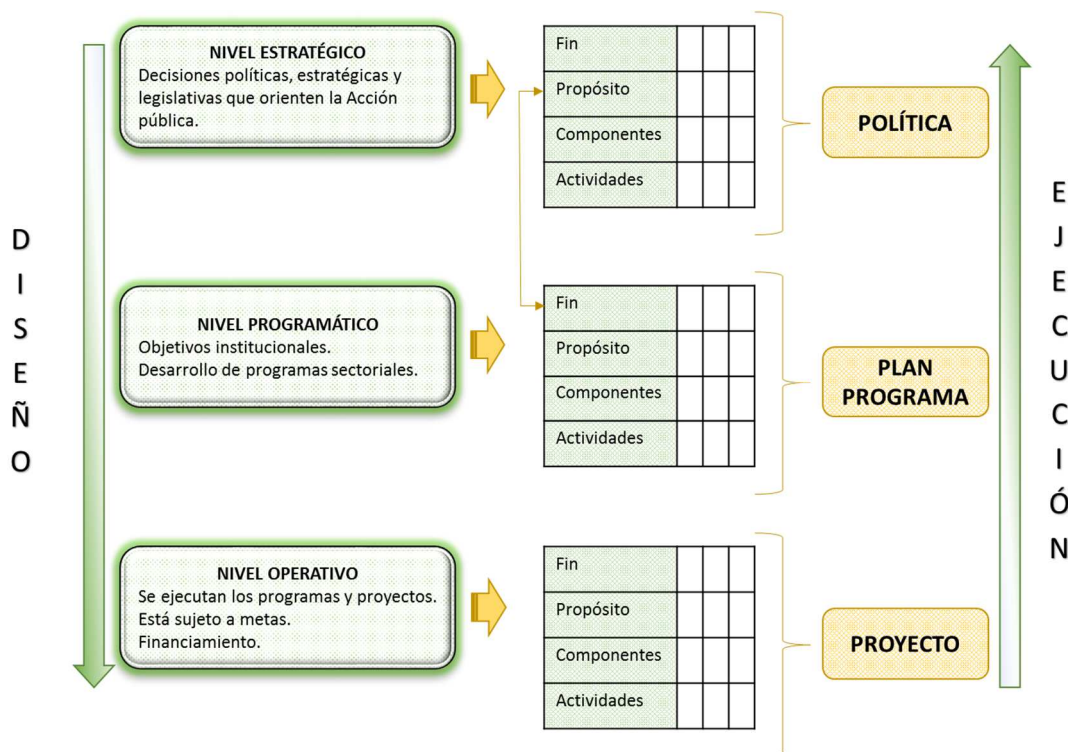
DISEÑO

NIVEL ESTRATÉGICO
Decisiones políticas, estratégicas y legislativas que orienten la Acción pública.

| Fin | | | |
|---|---|---|---|
| Propósito | | | |
| Componentes | | | |
| Actividades | | | |

POLÍTICA

NIVEL PROGRAMÁTICO
Objetivos institucionales.
Desarrollo de programas sectoriales.

| Fin | | | |
|---|---|---|---|
| Propósito | | | |
| Componentes | | | |
| Actividades | | | |

PLAN PROGRAMA

NIVEL OPERATIVO
Se ejecutan los programas y proyectos.
Está sujeto a metas.
Financiamiento.

| Fin | | | |
|---|---|---|---|
| Propósito | | | |
| Componentes | | | |
| Actividades | | | |

PROYECTO

EJECUCIÓN